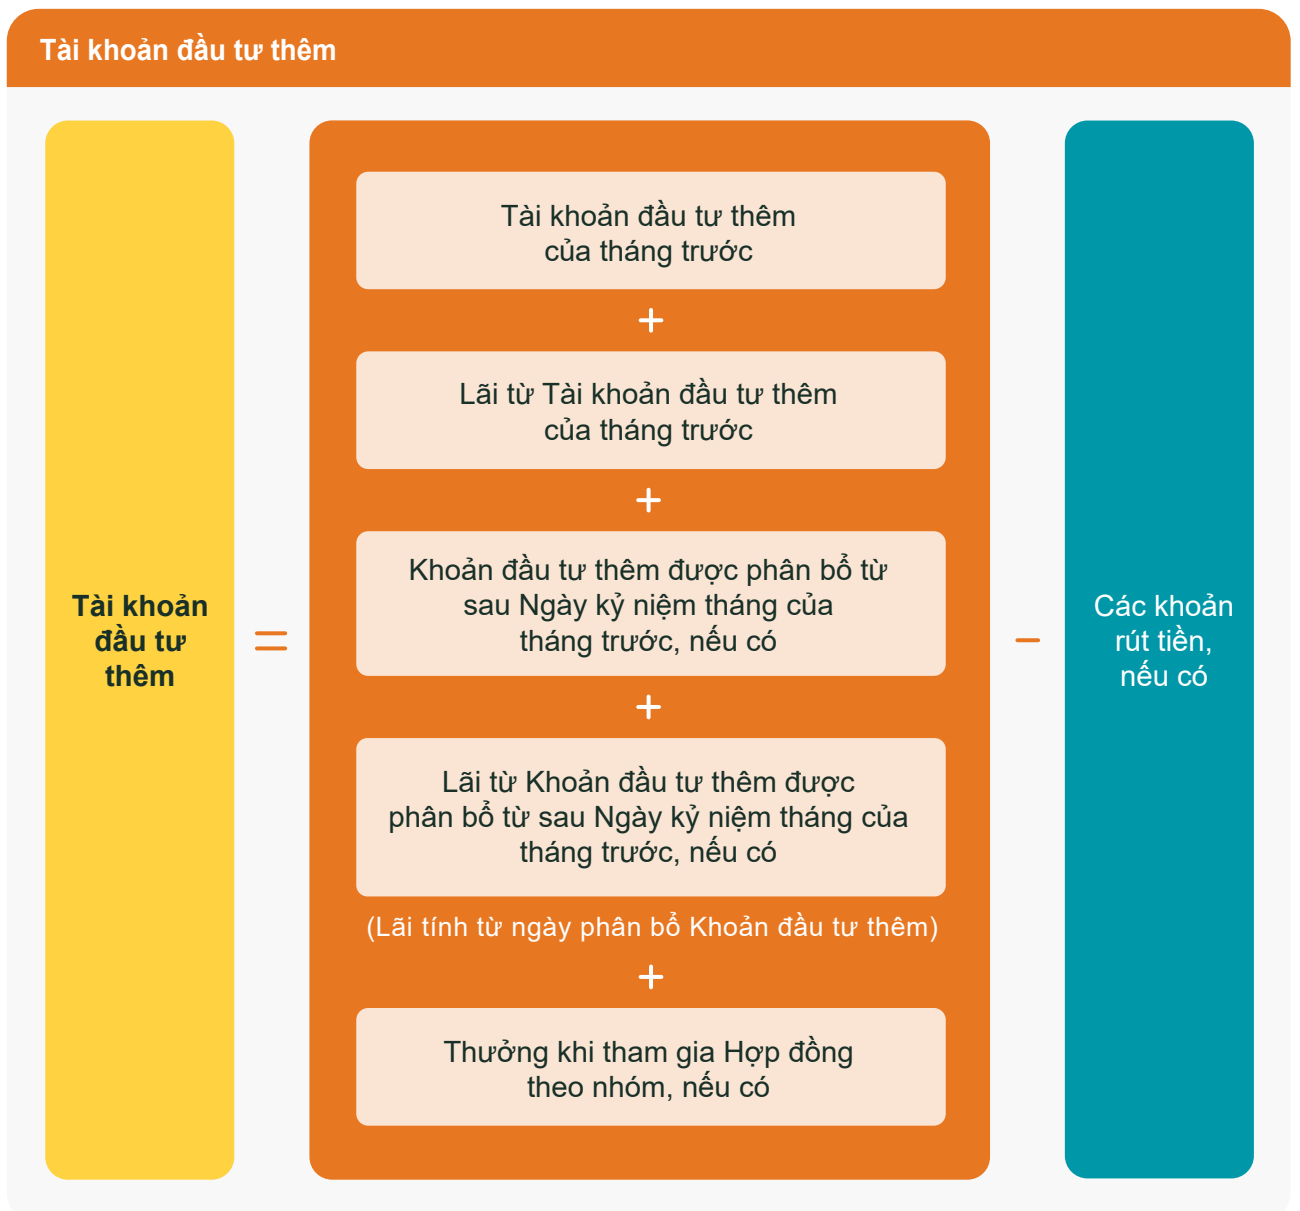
Tài khoản đầu tư thêm

Tài khoản đầu tư thêm

=

Tài khoản đầu tư thêm của tháng trước

+

Lãi từ Tài khoản đầu tư thêm của tháng trước

+

Khoản đầu tư thêm được phân bổ từ sau Ngày kỷ niệm tháng của tháng trước, nếu có

+

Lãi từ Khoản đầu tư thêm được phân bổ từ sau Ngày kỷ niệm tháng của tháng trước, nếu có

(Lãi tính từ ngày phân bổ Khoản đầu tư thêm)

+

Thưởng khi tham gia Hợp đồng theo nhóm, nếu có

–

Các khoản rút tiền, nếu có